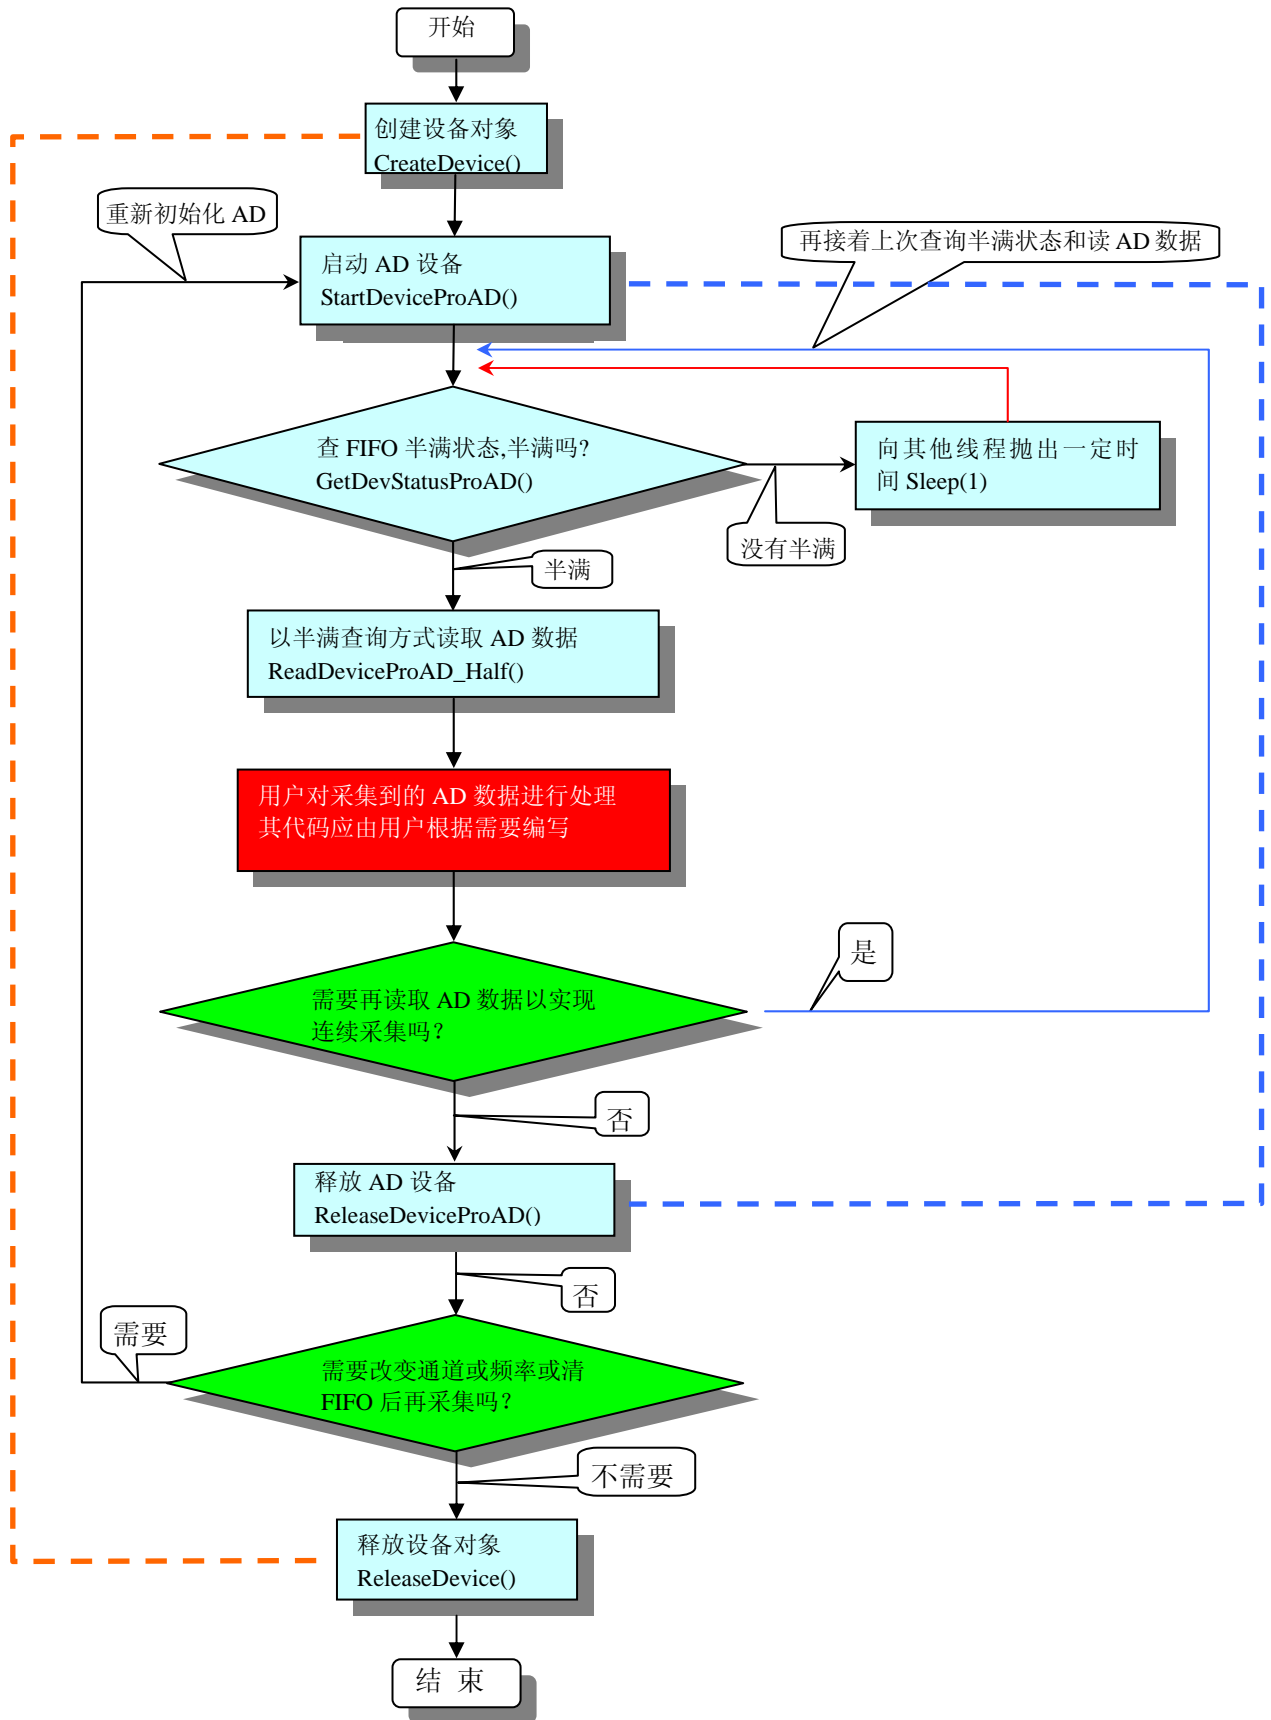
开始

创建设备对象
CreateDevice()

重新初始化 AD

启动 AD 设备
StartDeviceProAD()

再接着上次查询半满状态和读 AD 数据

查 FIFO 半满状态,半满吗?
GetDevStatusProAD()

向其他线程抛出一定时间 Sleep(1)

没有半满

半满

以半满查询方式读取 AD 数据
ReadDeviceProAD_Half()

用户对采集到的 AD 数据进行处理
其代码应由用户根据需要编写

是

需要再读取 AD 数据以实现连续采集吗?

否

释放 AD 设备
ReleaseDeviceProAD()

否

需要

需要改变通道或频率或清 FIFO 后再采集吗?

不需要

释放设备对象
ReleaseDevice()

结 束